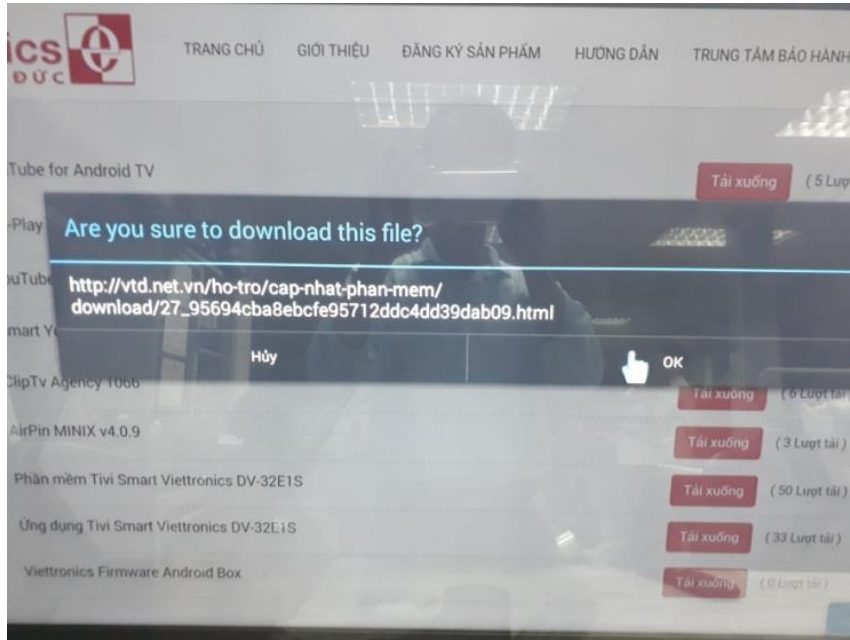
ics
ĐỨC

TRANG CHỦ GIỚI THIỆU ĐĂNG KÝ SẢN PHẨM HƯỚNG DẪN TRUNG TÂM BẢO HÀNH

Tube for Android TV Tải xuống (5 Lượ

-Play

uTube

mart Y

Are you sure to download this file?

http://vtd.net.vn/ho-tro/cap-nhat-phan-mem/download/27_95694cba8ebcfe95712ddc4dd39dab09.html

Hủy OK

ClipTv Agency 1066 Tải xuống (6 Lượt tải

AirPin MINIX v4.0.9 Tải xuống (3 Lượt tải)

Phần mềm Tivi Smart Viettronics DV-32E1S Tải xuống (50 Lượt tải)

Ứng dụng Tivi Smart Viettronics DV-32E1S Tải xuống (33 Lượt tải)

Viettronics Firmware Android Box Tải xuống (0 Lượt tải)